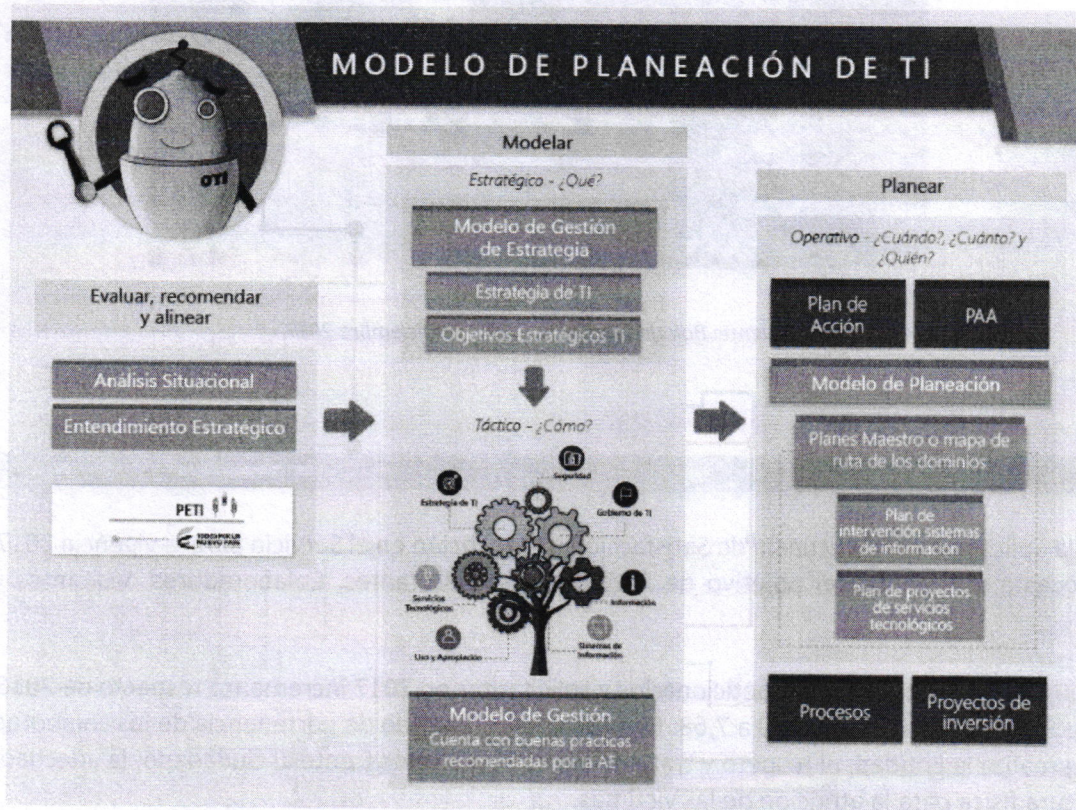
MODELO DE PLANEACIÓN DE TI

OTI

Evaluar, recomendar y alinear

Análisis Situacional

Entendimiento Estratégico

PETI

TODOS POR UN NUEVO PAÍS

Modelar

Estratégico - ¿Qué?

Modelo de Gestión de Estrategia

Estrategia de TI

Objetivos Estratégicos TI

Táctico - ¿Cómo?

Estrategia de TI

Seguridad

Gobierno de TI

Servicios Tecnológicos

Información

Uso y Apropiación

Sistemas de Información

Modelo de Gestión
Cuenta con buenas prácticas recomendadas por la AE

Planear

Operativo - ¿Cuándo?, ¿Cuánto? y ¿Quién?

Plan de Acción

PAA

Modelo de Planeación

Planes Maestro o mapa de ruta de los dominios

Plan de intervención sistemas de información

Plan de proyectos de servicios tecnológicos

Procesos

Proyectos de inversión